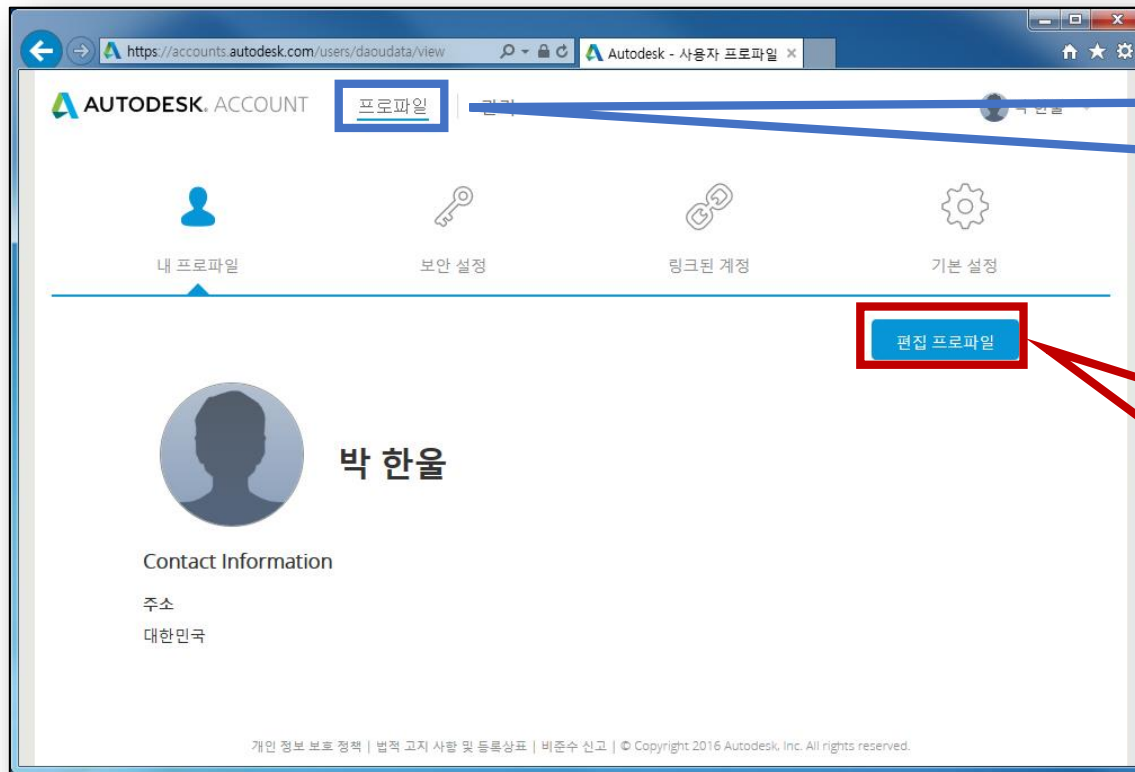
https://accounts.autodesk.com/users/daoudata/view

Autodesk - 사용자 프로파일 ×

AUTODESK. ACCOUNT

프로파일

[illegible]

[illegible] 한울

내 프로파일

보안 설정

링크된 계정

기본 설정

편집 프로파일

박 한울

Contact Information

주소

대한민국

개인 정보 보호 정책 | 법적 고지 사항 및 등록상표 | 비준수 신고 | © Copyright 2016 Autodesk, Inc. All rights reserved.